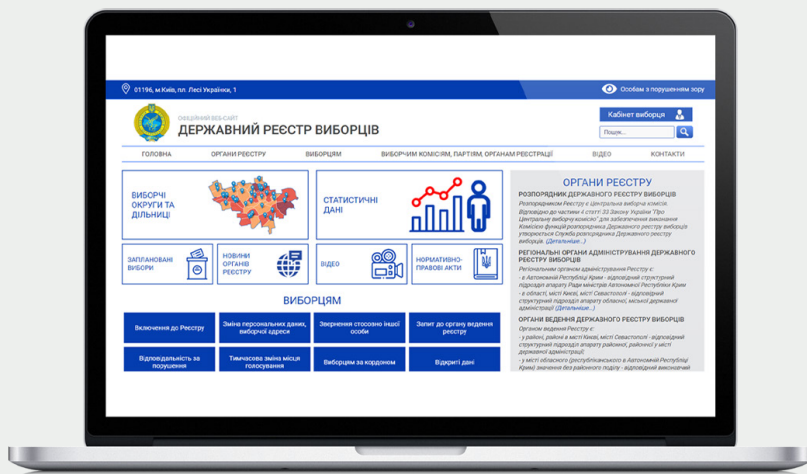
01196, м.Київ, пл. Лесі України, 1

Особам з порушенням зору

ОФІЦІЙНИЙ ВЕБ-САЙТ
ДЕРЖАВНИЙ РЕЄСТР ВИБОРЦІВ

Кабінет виборця

Пошук...

ГОЛОВНА | ОРГАНИ РЕЄСТРУ | ВИБОРЦЯМ | ВИБОРЧИМ КОМІСІЯМ, ПАРТІЯМ, ОРГАНАМ РЕЄСТРАЦІЇ | ВІДЕО | КОНТАКТИ

ВИБОРЧІ ОКРУГИ ТА ДІЛЬНИЦІ

СТАТИСТИЧНІ ДАНІ

ЗАПЛАНОВАНІ ВИБОРИ

НОВИНИ ОРГАНІВ РЕЄСТРУ

ВІДЕО

НОРМАТИВНО-ПРАВОВІ АКТИ

ВИБОРЦЯМ

Включення до Реєстру
Зміна персональних даних, виборчої адреси
Звернення стосовно іншої особи
Запит до органу ведення реєстру
Відповідальність за порушення
Тимчасова зміна місця голосування
Виборцям за кордоном
Відкриті дані

ОРГАНИ РЕЄСТРУ

РОЗПОРЯДНИК ДЕРЖАВНОГО РЕЄСТРУ ВИБОРЦІВ
Розпорядником Реєстру є Центральна виборча комісія.
Відповідно до частини 4 статті 33 Закону України "Про Центральну виборчу комісію" для забезпечення виконання Комісією функцій розпорядника Державного реєстру виборців утворюється Служба розпорядника Державного реєстру виборців. (Детальніше...)

РЕГІОНАЛЬНІ ОРГАНИ АДМІНІСТРУВАННЯ ДЕРЖАВНОГО РЕЄСТРУ ВИБОРЦІВ
Регіональним органом адміністрування Реєстру є:
- в Автономній Республіці Крим - відповідний структурний підрозділ апарату Ради міністрів Автономної Республіки Крим
- в області, місті Києві, місті Севастополі - відповідний структурний підрозділ апарату обласної, міської державної адміністрації (Детальніше...)

ОРГАНИ ВЕДЕННЯ ДЕРЖАВНОГО РЕЄСТРУ ВИБОРЦІВ
Органом ведення Реєстру є:
- у районі, районі в місті Києві, місті Севастополі - відповідний структурний підрозділ апарату районної, районної у місті державної адміністрації;
- у місті обласного (республіканського в Автономній Республіці Крим) значення без районного поділу - відповідний виконавчий